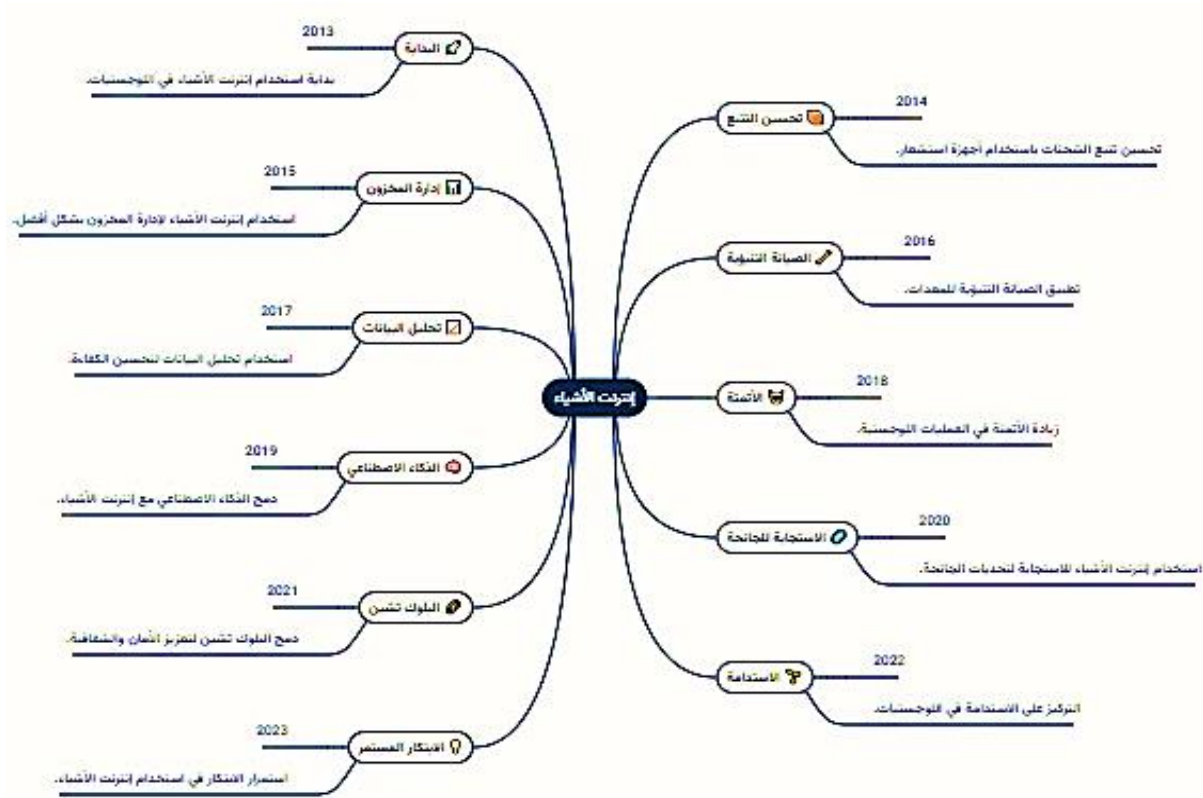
إنترنت الأشياء

2013
البداية
بداية استخدام إنترنت الأشياء في اللوجستيات.

2014
تحسين التتبع
تحسين تتبع الشحنات باستخدام أجهزة استشعار.

2015
إدارة المخزون
استخدام إنترنت الأشياء لإدارة المخزون بشكل أفضل.

2016
الصيانة التنبؤية
تطبيق الصيانة التنبؤية للمعدات.

2017
تحليل البيانات
استخدام تحليل البيانات لتحسين الكفاءة.

2018
الأتمتة
زيادة الأتمتة في العمليات اللوجستية.

2019
الذكاء الاصطناعي
دمج الذكاء الاصطناعي مع إنترنت الأشياء.

2020
الاستجابة للجائحة
استخدام إنترنت الأشياء للاستجابة لتحديات الجائحة.

2021
البلوك تشين
دمج البلوك تشين لتعزيز الأمان والشفافية.

2022
الاستدامة
التركيز على الاستدامة في اللوجستيات.

2023
الابتكار المستمر
استمرار الابتكار في استخدام إنترنت الأشياء.